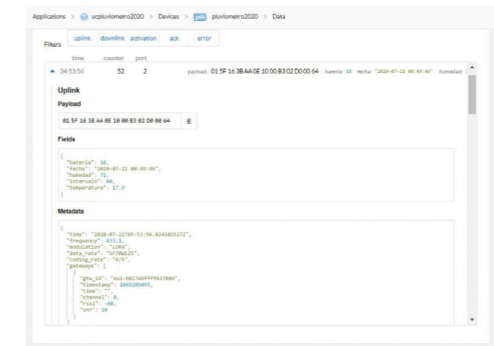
Applications > ucpluviometro2020 > Devices > pds pluviometro2020 > Data

Filters uplink downlink activation ack error

time counter port

▲ 24:53:56 52 2 payload: 01 5F 16 3B AA 0E 10 00 B3 02 D0 00 64 bateria: 16 fecha: "2020-07-21 00:03:00" humedad:

Uplink

Payload

01 5F 16 3B AA 0E 10 00 B3 02 D0 00 64

Fields

{
"bateria": 16,
"fecha": "2020-07-21 00:03:00",
"humedad": 72,
"intervalo": 60,
"temperatura": 17.9
}

Metadata

{
"time": "2020-07-22T05:53:56.824282527Z",
"frequency": 433.3,
"modulation": "LORA",
"data_rate": "SF7BW125",
"coding_rate": "4/5",
"gateways": [
{
"gtw_id": "eui-b827ebfffe376b0c",
"timestamp": 1002205095,
"time": "",
"channel": 0,
"rssi": -60,
"snr": 10
}